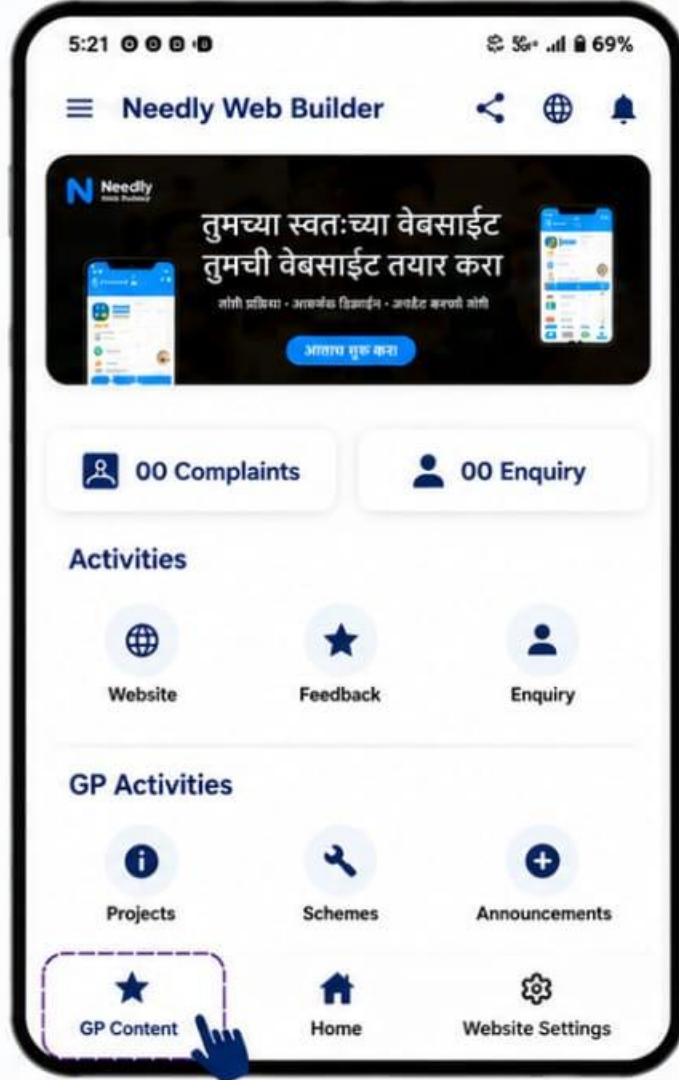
5:21 69%

Needly Web Builder

Needly
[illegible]

तुमच्या स्वतःच्या वेबसाईट
तुमची वेबसाईट तयार करा
सोपी प्रक्रिया • आकर्षक डिझाईन • अपडेट करणे सोपे

आताच सुरू करा

00 Complaints

00 Enquiry

Activities

Website

Feedback

Enquiry

GP Activities

Projects

Schemes

Announcements

GP Content

Home

Website Settings